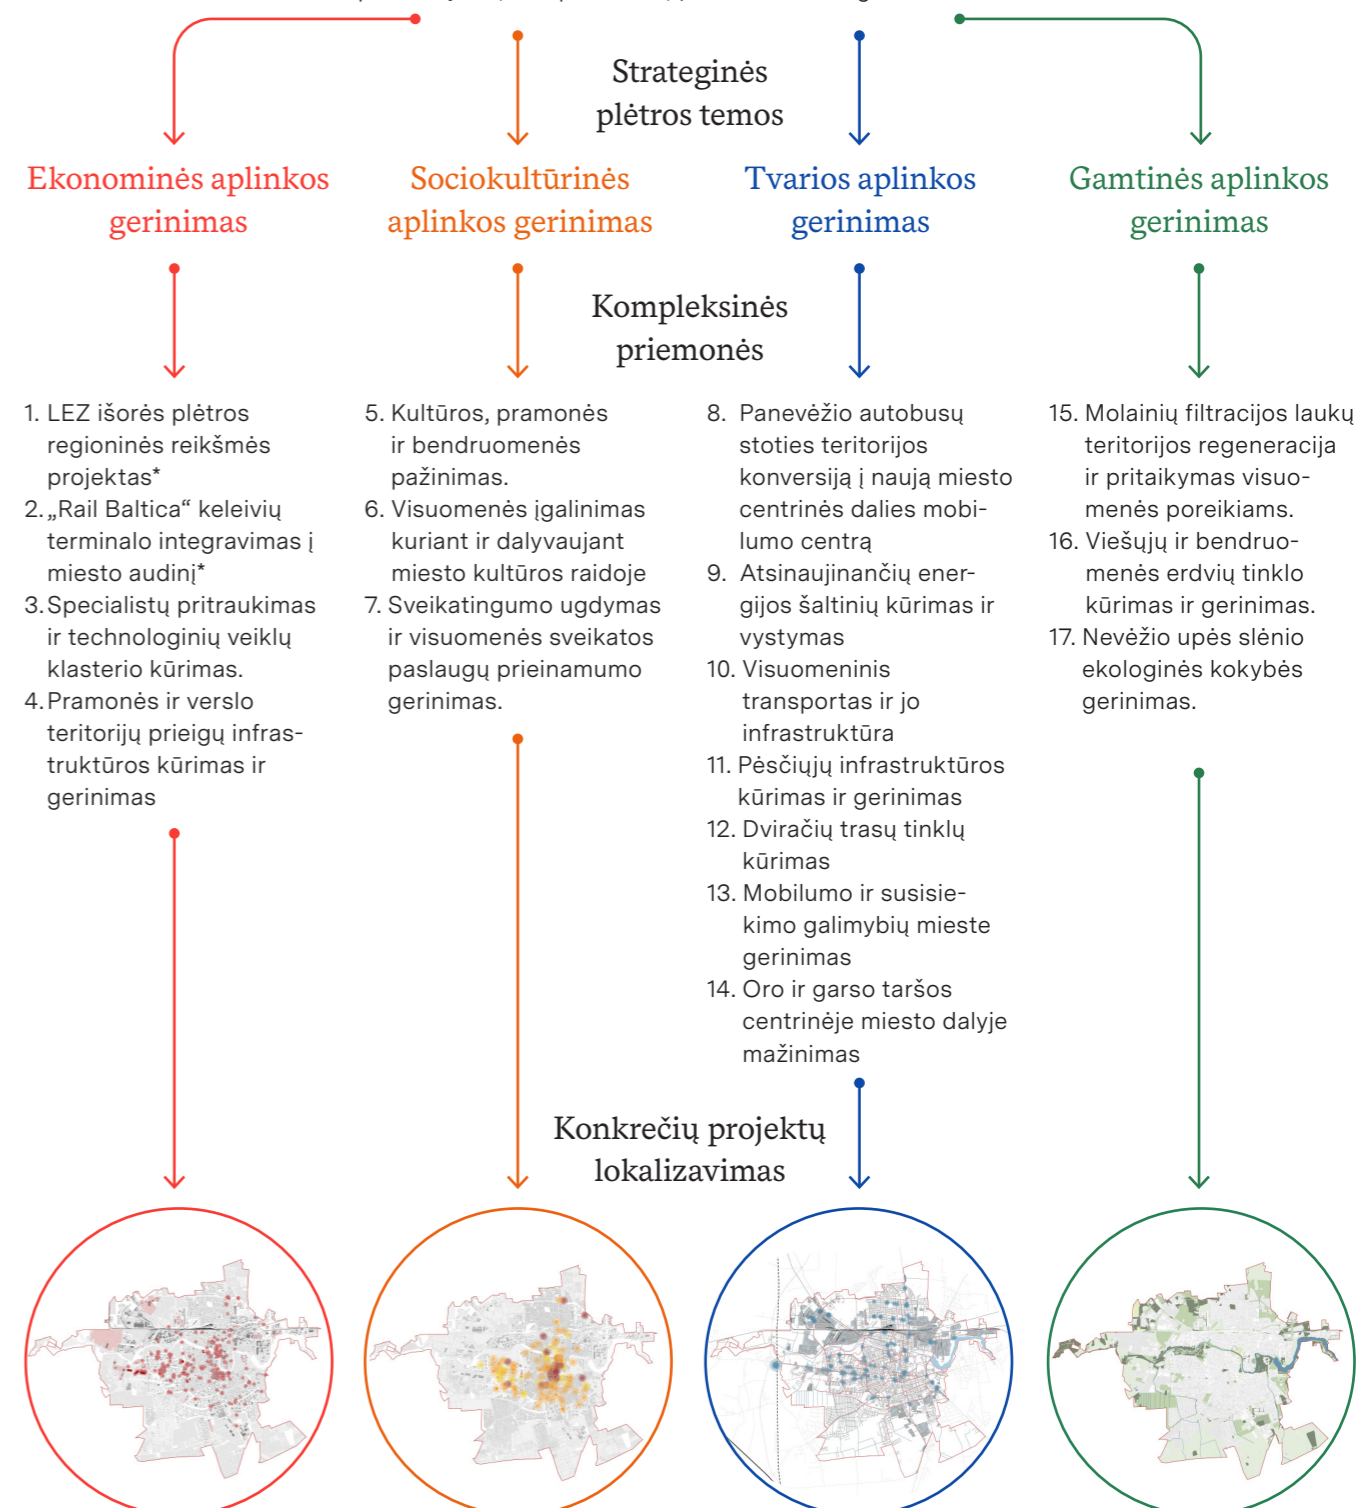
Strateginės plėtros temos

Ekonominės aplinkos gerinimas

Sociokultūrinės aplinkos gerinimas

Tvarios aplinkos gerinimas

Gamtinės aplinkos gerinimas

Kompleksinės priemonės

1. LEZ išorės plėtros regioninės reikšmės projektas*
2. „Rail Baltica“ keleivių terminalo integravimas į miesto audinį*
3. Specialistų pritraukimas ir technologinių veiklų klasterio kūrimas.
4. Pramonės ir verslo teritorijų prieigų infrastruktūros kūrimas ir gerinimas

5. Kultūros, pramonės ir bendruomenės pažinimas.
6. Visuomenės įgalinimas kuriant ir dalyvaujant miesto kultūros raidoje
7. Sveikatingumo ugdymas ir visuomenės sveikatos paslaugų prieinamumo gerinimas.

8. Panevėžio autobusų stoties teritorijos konversiją į naują miesto centrinės dalies mobilumo centrą
9. Atsinaujinančių energijos šaltinių kūrimas ir vystymas
10. Visuomeninis transportas ir jo infrastruktūra
11. Pėsčiųjų infrastruktūros kūrimas ir gerinimas
12. Dviračių trasų tinklų kūrimas
13. Mobilumo ir susisiekimo galimybių mieste gerinimas
14. Oro ir garso taršos centrinėje miesto dalyje mažinimas

15. Molainių filtracijos laukų teritorijos regeneracija ir pritaikymas visuomenės poreikiams.
16. Viešųjų ir bendruomenės erdvių tinklo kūrimas ir gerinimas.
17. Nevėžio upės slėnio ekologinės kokybės gerinimas.

Konkrečių projektų lokalizavimas